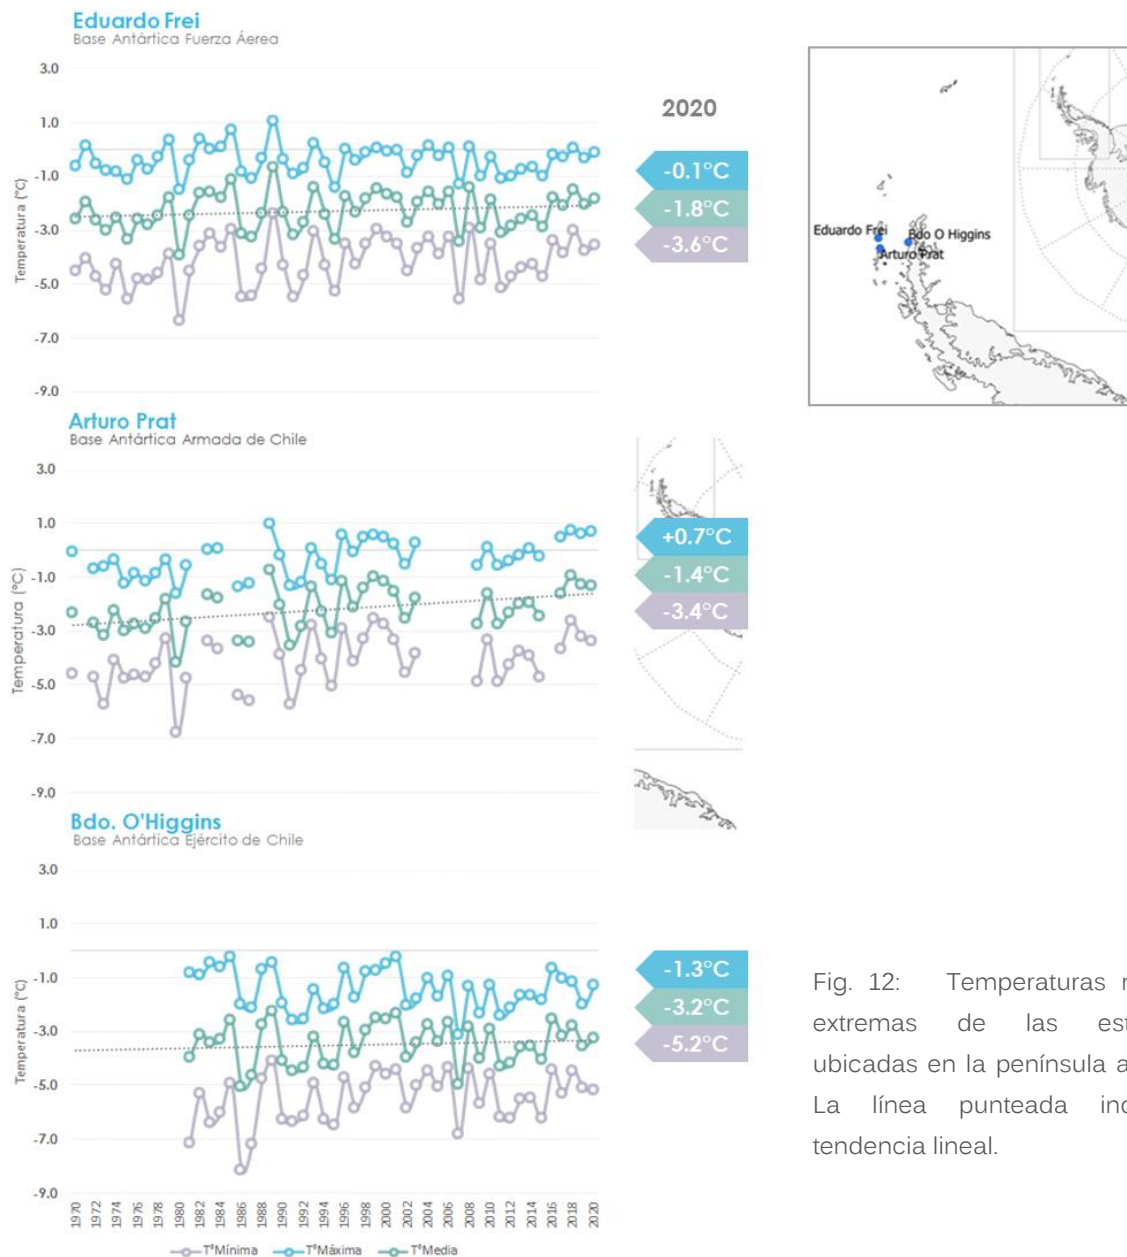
Eduardo Frei
Base Antártica Fuerza Áerea

3.0
1.0
-1.0
-3.0
-5.0
-7.0
-9.0
Temperatura (°C)

2020
-0.1°C
-1.8°C
-3.6°C

Eduardo Frei
Bdo O Higgins
Arturo Prat

Arturo Prat
Base Antártica Armada de Chile

3.0
1.0
-1.0
-3.0
-5.0
-7.0
-9.0
Temperatura (°C)

+0.7°C
-1.4°C
-3.4°C

Bdo. O'Higgins
Base Antártica Ejército de Chile

3.0
1.0
-1.0
-3.0
-5.0
-7.0
-9.0
Temperatura (°C)

-1.3°C
-3.2°C
-5.2°C

1970 1972 1974 1976 1978 1980 1982 1984 1986 1988 1990 1992 1994 1996 1998 2000 2002 2004 2006 2008 2010 2012 2014 2016 2018 2020

T°Mínima T°Máxima T°Media

Fig. 12: Temperaturas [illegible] extremas de las est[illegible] ubicadas en la península a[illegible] La línea punteada ind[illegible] tendencia lineal.